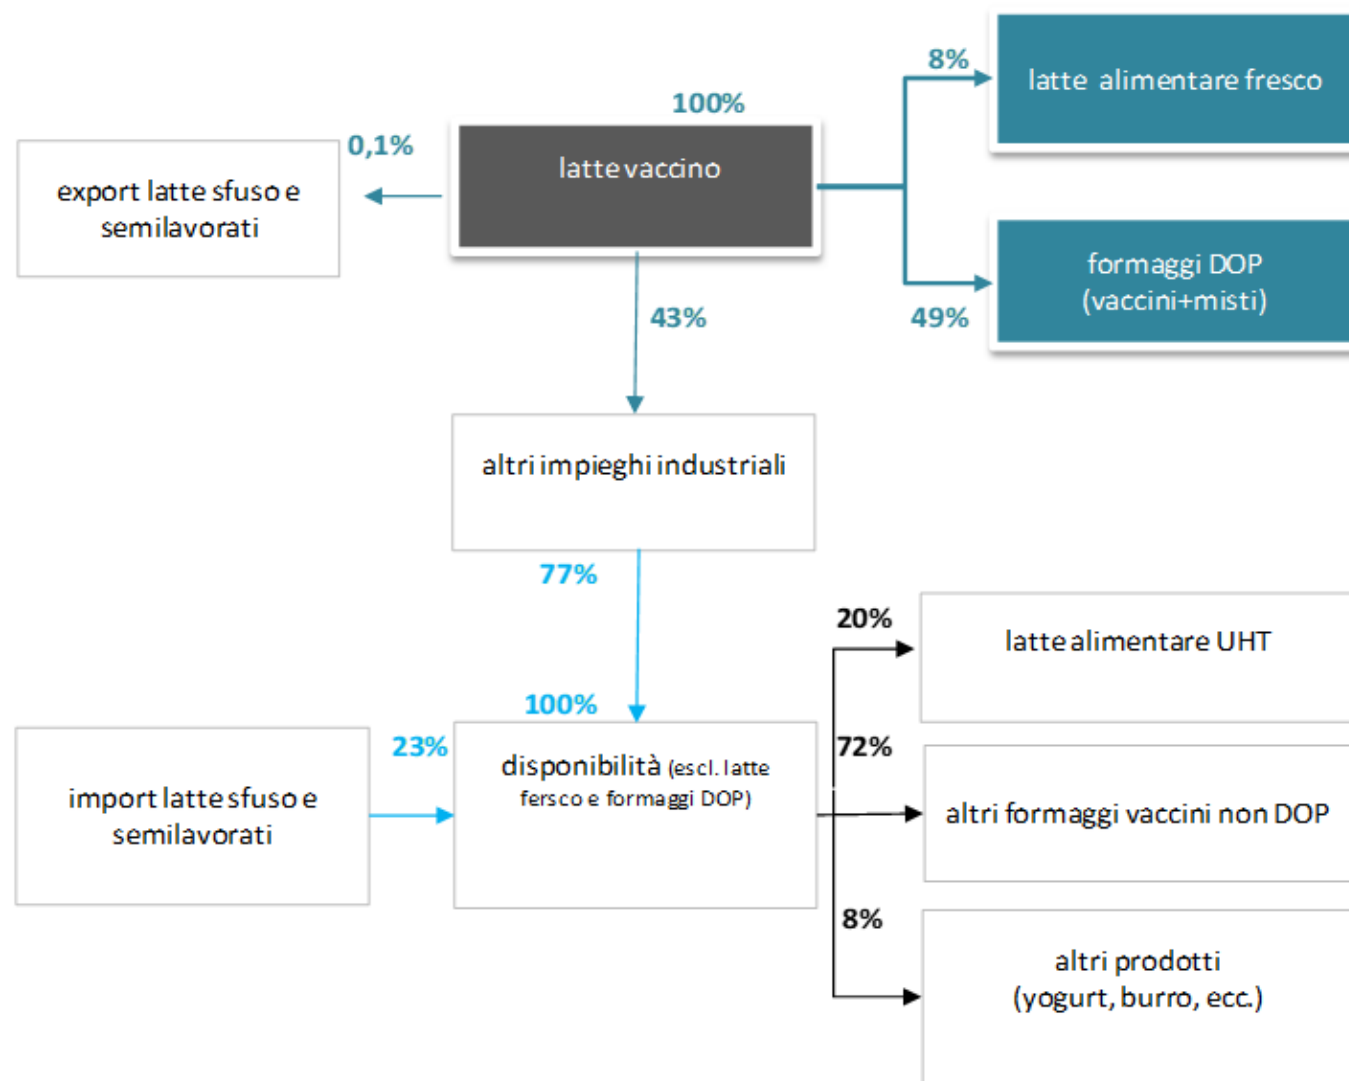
100%

latte vaccino

0,1%

export latte sfuso e semilavorati

8%

latte alimentare fresco

formaggi DOP (vaccini+misti)

49%

43%

altri impieghi industriali

77%

100%

23%

import latte sfuso e semilavorati

disponibilità (escl. latte fersco e formaggi DOP)

20%

latte alimentare UHT

72%

altri formaggi vaccini non DOP

8%

altri prodotti (yogurt, burro, ecc.)